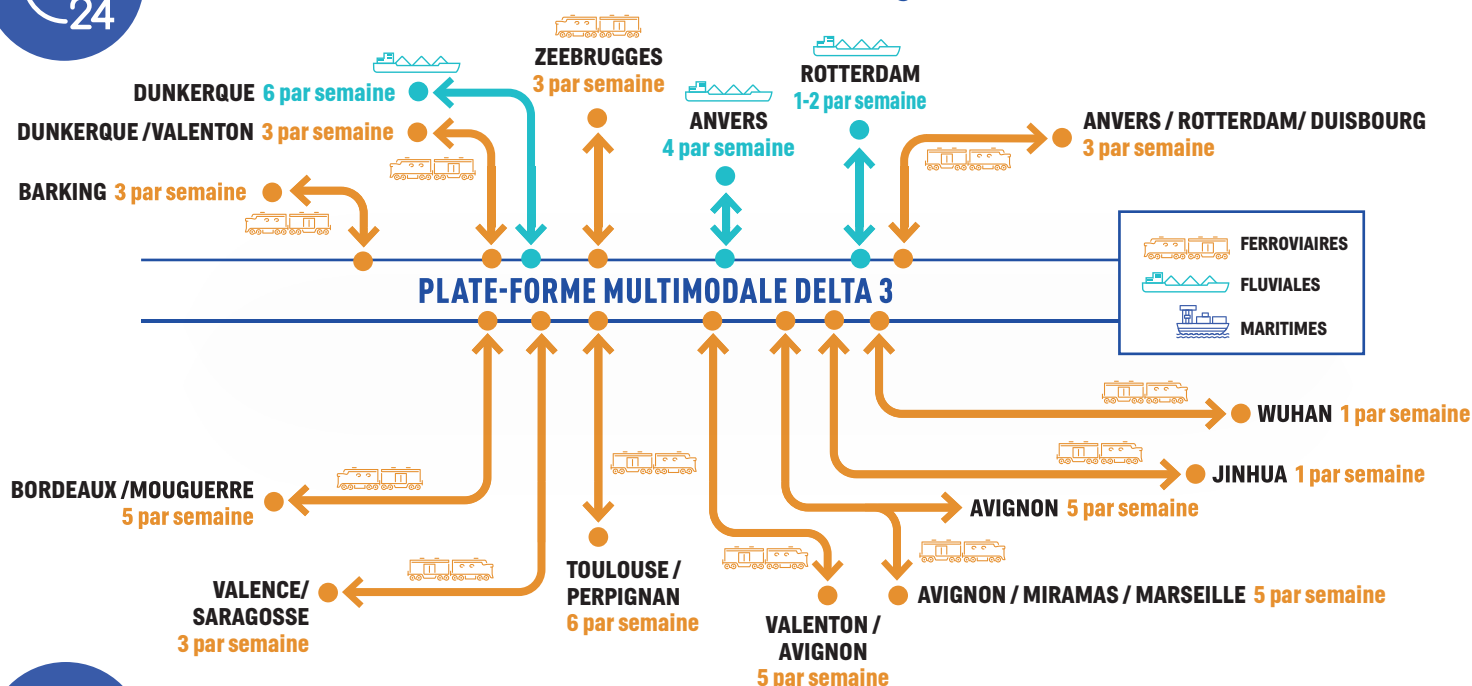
24

ZEEBRUGGES
3 par semaine

ROTTERDAM
1-2 par semaine

DUNKERQUE 6 par semaine

DUNKERQUE /VALENTON 3 par semaine

ANVERS
4 par semaine

ANVERS / ROTTERDAM/ DUISBOURG
3 par semaine

BARKING 3 par semaine

FERROVIAIRES
FLUVIALES
MARITIMES

PLATE-FORME MULTIMODALE DELTA 3

WUHAN 1 par semaine

JINHUA 1 par semaine

BORDEAUX /MOUGUERRE
5 par semaine

AVIGNON 5 par semaine

VALENCE/
SARAGOSSE
3 par semaine

TOULOUSE /
PERPIGNAN
6 par semaine

AVIGNON / MIRAMAS / MARSEILLE 5 par semaine

VALENTON /
AVIGNON
5 par semaine